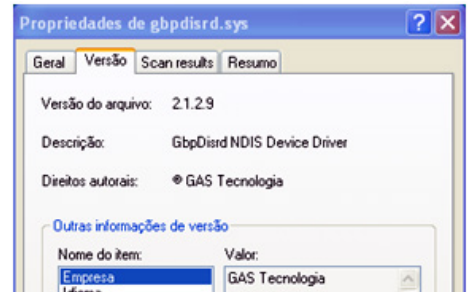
Propriedades de gbpdisrd.sys

?

Geral | Versão | Scan results | Resumo

Versão do arquivo: 2.1.2.9

Descrição: GbpDisrd NDIS Device Driver

Direitos autorais: ® GAS Tecnologia

Outras informações de versão

Nome do item:

Empresa

Idioma

Valor:

GAS Tecnologia